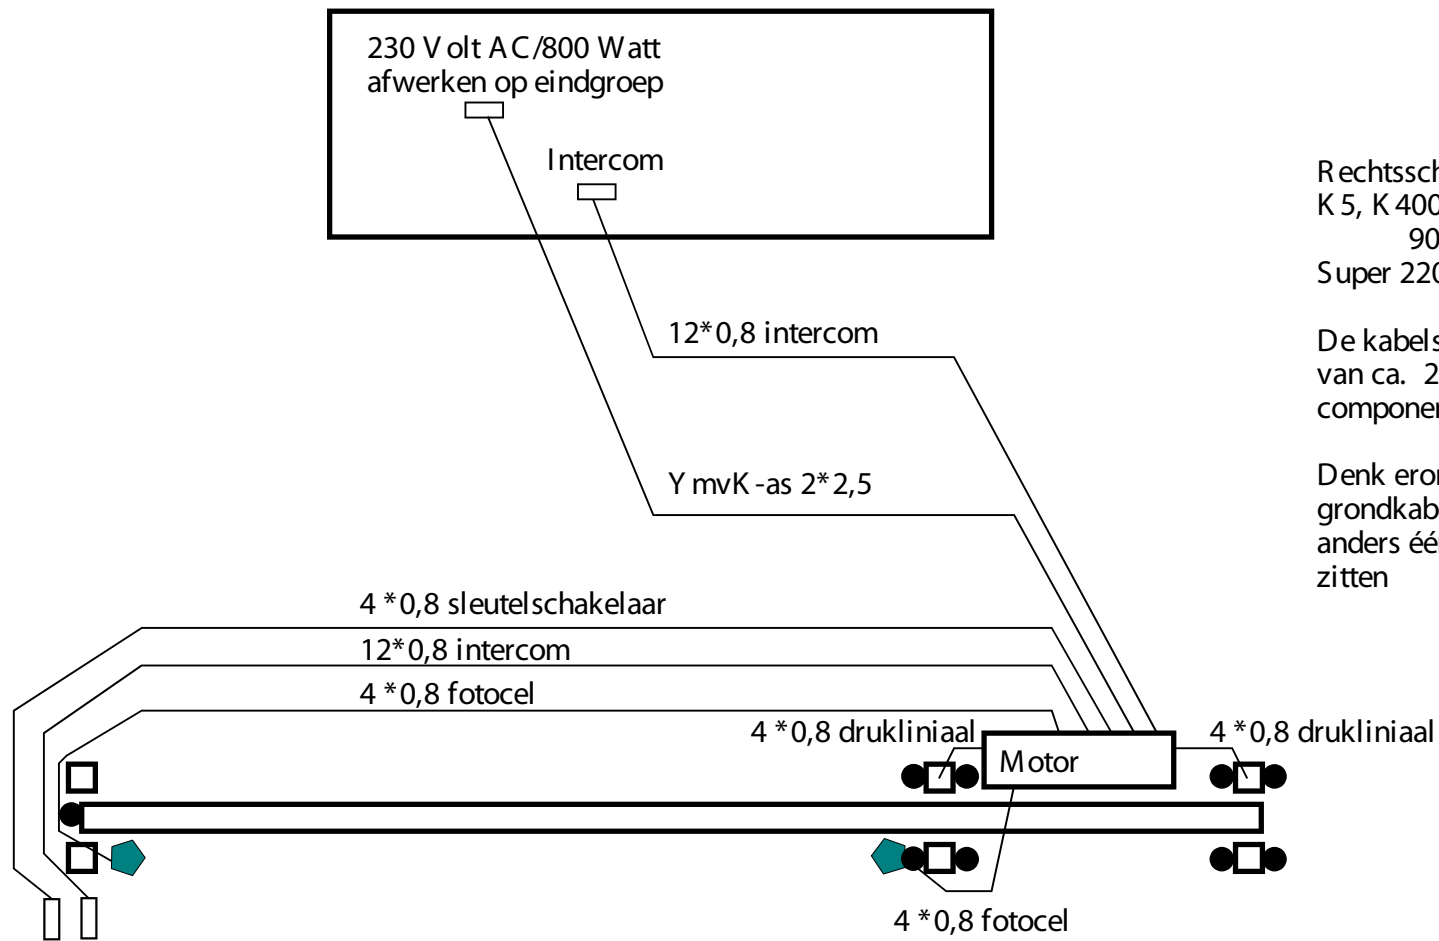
230 Volt AC/800 Watt
afwerken op eindgroep

Intercom

Rechtssch
K5, K400
90
Super 220

12*0,8 intercom

De kabels
van ca. 2
componen

Y mvK-as 2*2,5

Denk eron
grondkab
anders éé
zitten

4*0,8 sleutelschakelaar

12*0,8 intercom

4*0,8 fotocel

4*0,8 drukliniaal

Motor

4*0,8 drukliniaal

4*0,8 fotocel